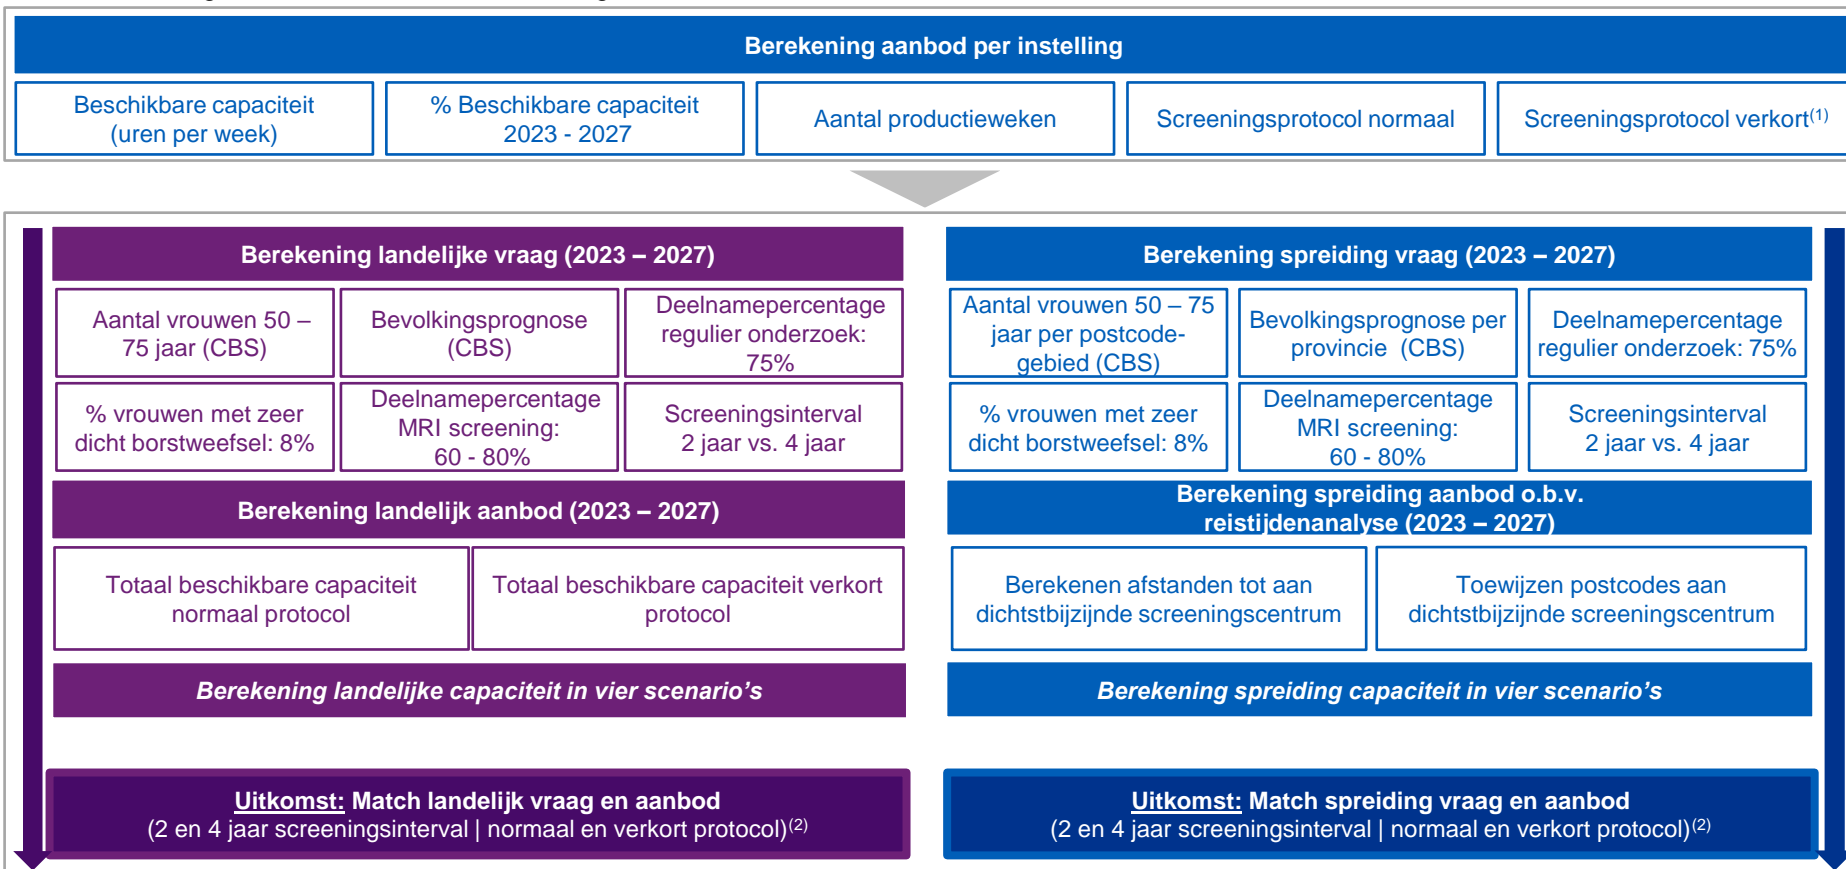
Berekening aanbod per instelling

Beschikbare capaciteit (uren per week)

% Beschikbare capaciteit 2023 - 2027

Aantal productieweken

Screeningsprotocol normaal

Screeningsprotocol verkort$^{(1)}$

Berekening landelijke vraag (2023 – 2027)

Aantal vrouwen 50 – 75 jaar (CBS)

Bevolkingsprognose (CBS)

Deelnamepercentage regulier onderzoek: 75%

% vrouwen met zeer dicht borstweefsel: 8%

Deelnamepercentage MRI screening: 60 - 80%

Screeningsinterval 2 jaar vs. 4 jaar

Berekening landelijk aanbod (2023 – 2027)

Totaal beschikbare capaciteit normaal protocol

Totaal beschikbare capaciteit verkort protocol

Berekening landelijke capaciteit in vier scenario's

Uitkomst: Match landelijk vraag en aanbod (2 en 4 jaar screeningsinterval | normaal en verkort protocol)$^{(2)}$

Berekening spreiding vraag (2023 – 2027)

Aantal vrouwen 50 – 75 jaar per postcodegebied (CBS)

Bevolkingsprognose per provincie (CBS)

Deelnamepercentage regulier onderzoek: 75%

% vrouwen met zeer dicht borstweefsel: 8%

Deelnamepercentage MRI screening: 60 - 80%

Screeningsinterval 2 jaar vs. 4 jaar

Berekening spreiding aanbod o.b.v. reistijdenanalyse (2023 – 2027)

Berekenen afstanden tot aan dichtstbijzijnde screeningscentrum

Toewijzen postcodes aan dichtstbijzijnde screeningscentrum

Berekening spreiding capaciteit in vier scenario's

Uitkomst: Match spreiding vraag en aanbod (2 en 4 jaar screeningsinterval | normaal en verkort protocol)$^{(2)}$